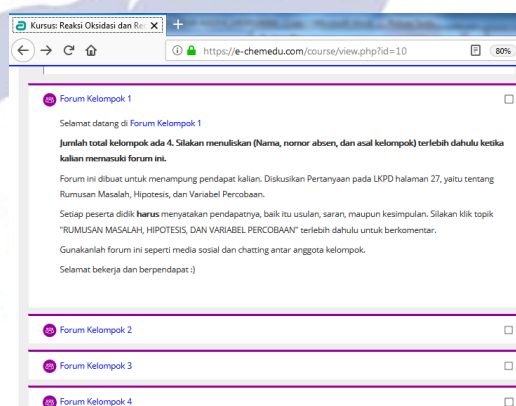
Kursus: Reaksi Oksidasi dan Re

https://e-chemedu.com/course/view.php?id=10

80%

Forum Kelompok 1

Selamat datang di Forum Kelompok 1

Jumlah total kelompok ada 4. Silakan menuliskan (Nama, nomor absen, dan asal kelompok) terlebih dahulu ketika kalian memasuki forum ini.

Forum ini dibuat untuk menampung pendapat kalian. Diskusikan Pertanyaan pada LKPD halaman 27, yaitu tentang Rumusan Masalah, Hipotesis, dan Variabel Percobaan.

Setiap peserta didik harus menyatakan pendapatnya, baik itu usulan, saran, maupun kesimpulan. Silakan klik topik "RUMUSAN MASALAH, HIPOTESIS, DAN VARIABEL PERCOBAAN" terlebih dahulu untuk berkomentar.

Gunakanlah forum ini seperti media sosial dan chatting antar anggota kelompok.

Selamat bekerja dan berpendapat :)

Forum Kelompok 2

Forum Kelompok 3

Forum Kelompok 4